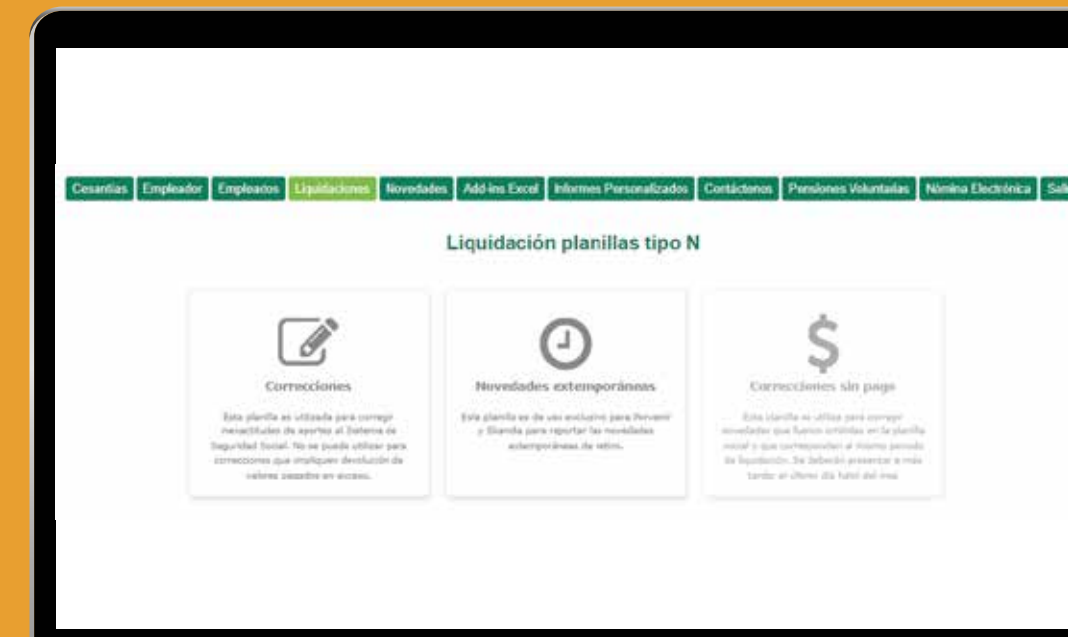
Cesantías | Empleador | Empleados | Liquidaciones | Novedades | Add-ins Excel | Informes Personalizados | Contáctenos | Pensiones Voluntarias | Nómina Electrónica | Sal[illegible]

Liquidación planillas tipo N

Correcciones

Esta planilla es utilizada para corregir inexactitudes de aportes al Sistema de Seguridad Social. No se puede utilizar para correcciones que impliquen devolución de valores pagados en exceso.

Novedades extemporáneas

Esta planilla es de uso exclusivo para Porvenir y Skandia para reportar las novedades extemporáneas de retiro.

Correcciones sin pago

Esta planilla se utiliza para corregir novedades que fueron omitidas en la planilla inicial y que correspondan al mismo periodo de liquidación. Se deberán presentar a más tardar el último día hábil del mes.